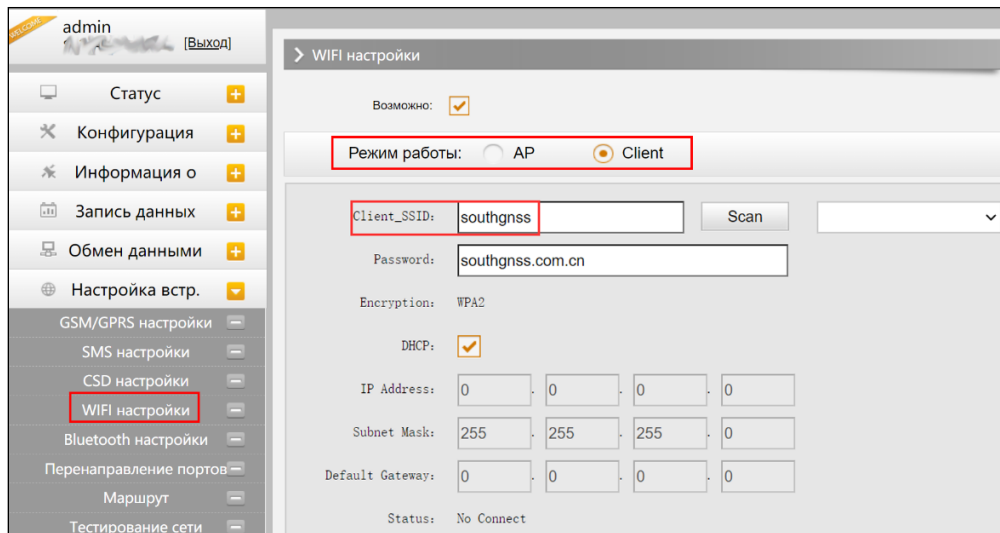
WELCOME
admin
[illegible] [Выход]

Статус
Конфигурация
Информация о
Запись данных
Обмен данными
Настройка встр.
GSM/GPRS настройки
SMS настройки
CSD настройки
WIFI настройки
Bluetooth настройки
Перенаправление портов
Маршрут
Тестирование сети

WIFI настройки

Возможно:

Режим работы: AP Client

Client_SSID: southgnss Scan

Password: southgnss.com.cn

Encryption: WPA2

DHCP:

IP Address: 0 . 0 . 0 . 0

Subnet Mask: 255 . 255 . 255 . 0

Default Gateway: 0 . 0 . 0 . 0

Status: No Connect